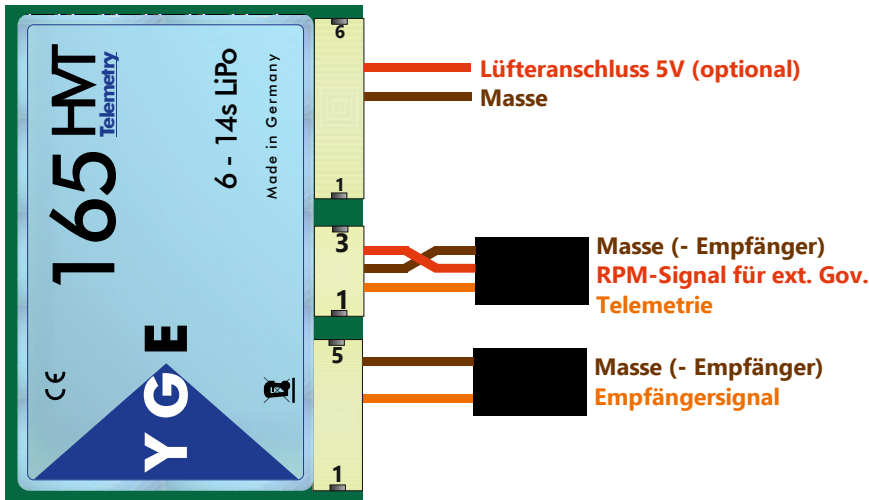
165 HVT Telemetry

6 - 14s LiPo

Made in Germany

CE

Y G E

6

1

3

1

5

1

Lüfteranschluss 5V (optional)
Masse

Masse (- Empfänger)
RPM-Signal für ext. Gov.
Telemetrie

Masse (- Empfänger)
Empfängersignal